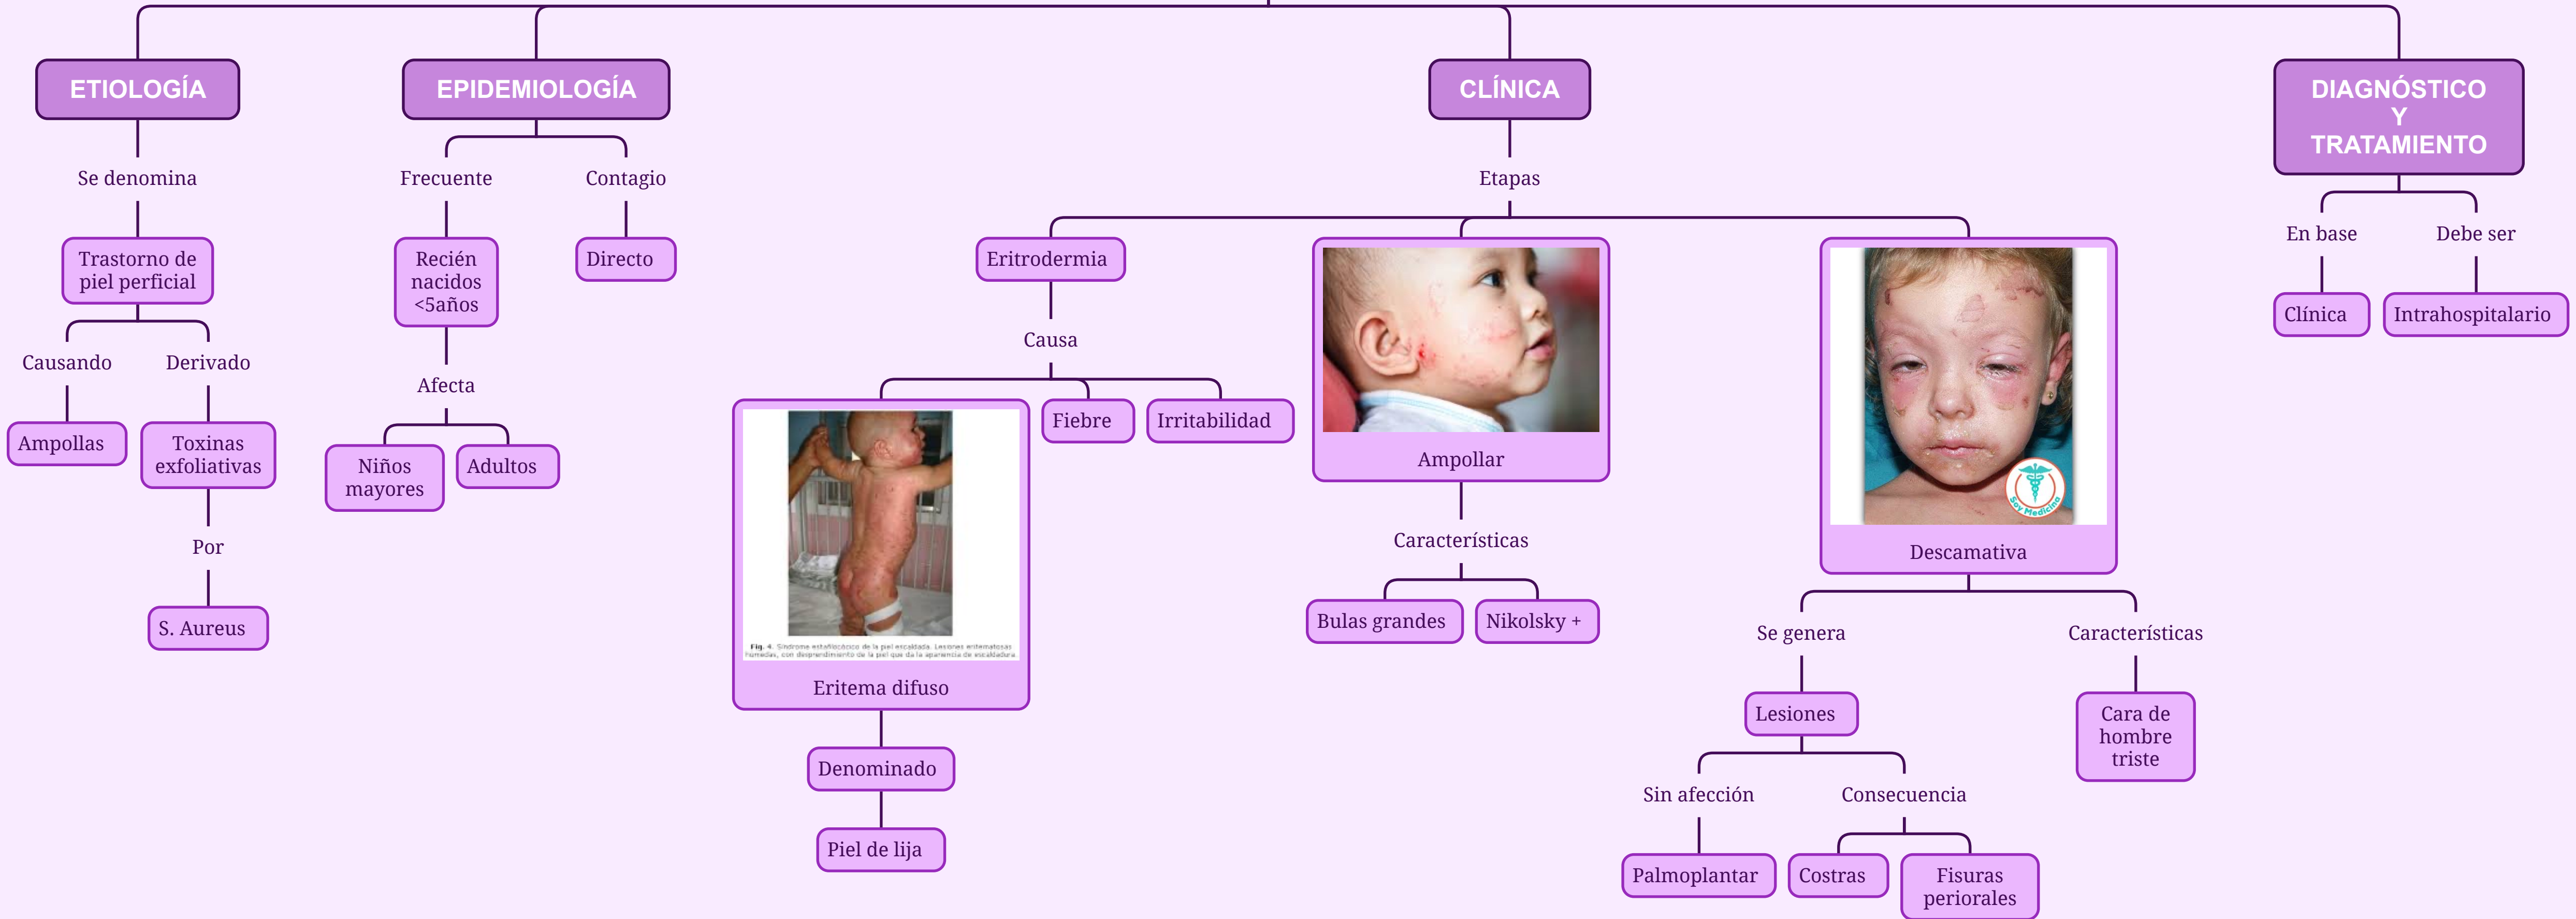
ETIOLOGÍA

Se denomina

Trastorno de piel perficial

Causando

Ampollas

Derivado

Toxinas exfoliativas

Por

S. Aureus

EPIDEMIOLOGÍA

Frecuente

Recién nacidos <5años

Afecta

Niños mayores

Adultos

Contagio

Directo

CLÍNICA

Etapas

Eritrodermia

Causa

Fig. 4. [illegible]

Eritema difuso

Denominado

Piel de lija

Fiebre

Irritabilidad

Ampollar

Características

Bulas grandes

Nikolsky +

Soy Medicina

Descamativa

Se genera

Lesiones

Sin afección

Palmoplantar

Consecuencia

Costras

Fisuras periorales

Características

Cara de hombre triste

DIAGNÓSTICO Y TRATAMIENTO

En base

Clínica

Debe ser

Intrahospitalario